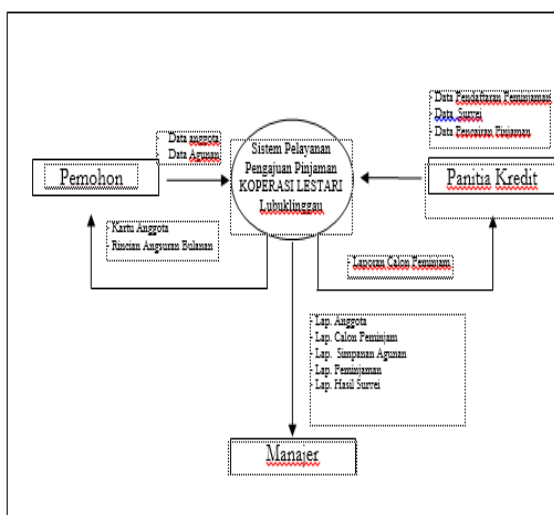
Pemohon

- Data anggota
- Data Agunan

Sistem Pelayanan Pengajuan Pinjaman KOPERASI LESTARI Lubuklinggau

- Data Pendaftaran Peminjaman
- Data Survei
- Data Penerima Pinjaman

Panitia Kredit

- Kartu Anggota
- Rincian Angsuran Bulanan

- Laporan Calon Peminjam

- Lap. Anggota
- Lap. Calon Peminjam
- Lap. Simpanan Agunan
- Lap. Peminjaman
- Lap. Hasil Survei

Manajer